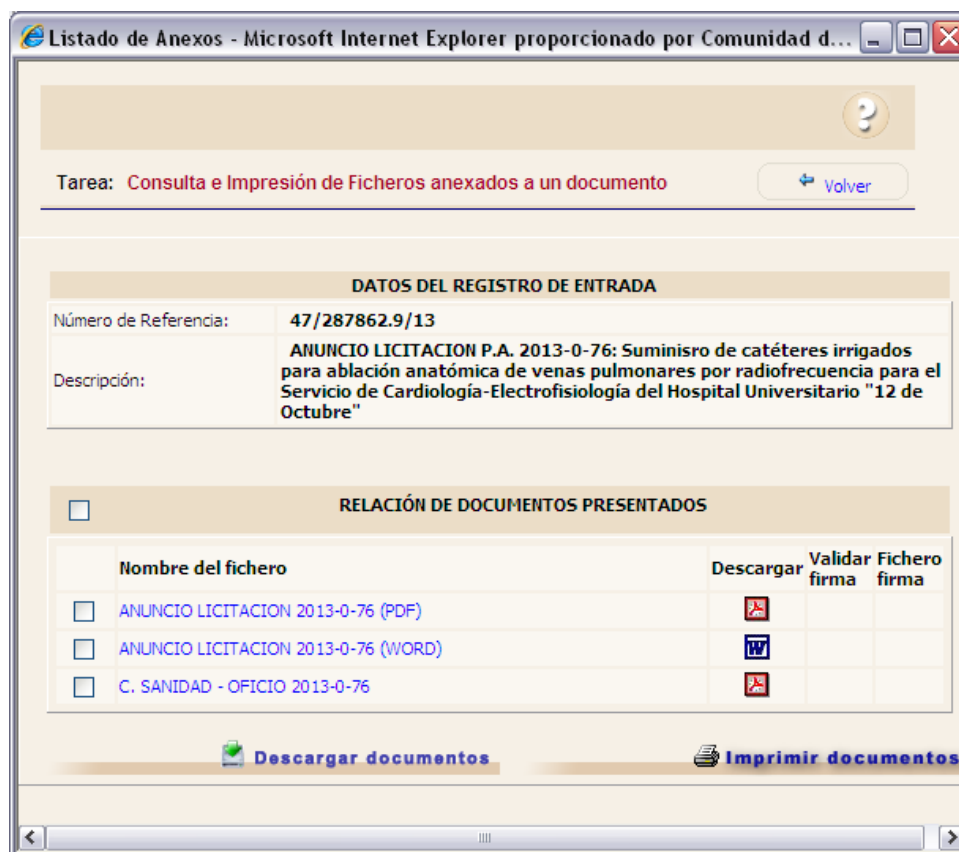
Listado de Anexos - Microsoft Internet Explorer proporcionado por Comunidad d...

?

Tarea: Consulta e Impresión de Ficheros anexados a un documento

Volver

DATOS DEL REGISTRO DE ENTRADA

| | |
|---|---|
| Número de Referencia: | 47/287862.9/13 |
| Descripción: | ANUNCIO LICITACION P.A. 2013-0-76: Suminisro de catéteres irrigados para ablación anatómica de venas pulmonares por radiofrecuencia para el Servicio de Cardiología-Electrofisiología del Hospital Universitario "12 de Octubre" |

RELACIÓN DE DOCUMENTOS PRESENTADOS

| | Nombre del fichero | Descargar | Validar firma | Fichero firma |
|---|---|---|---|---|
| | ANUNCIO LICITACION 2013-0-76 (PDF) | | | |
| | ANUNCIO LICITACION 2013-0-76 (WORD) | W | | |
| | C. SANIDAD - OFICIO 2013-0-76 | | | |

Descargar documentos

Imprimir documentos